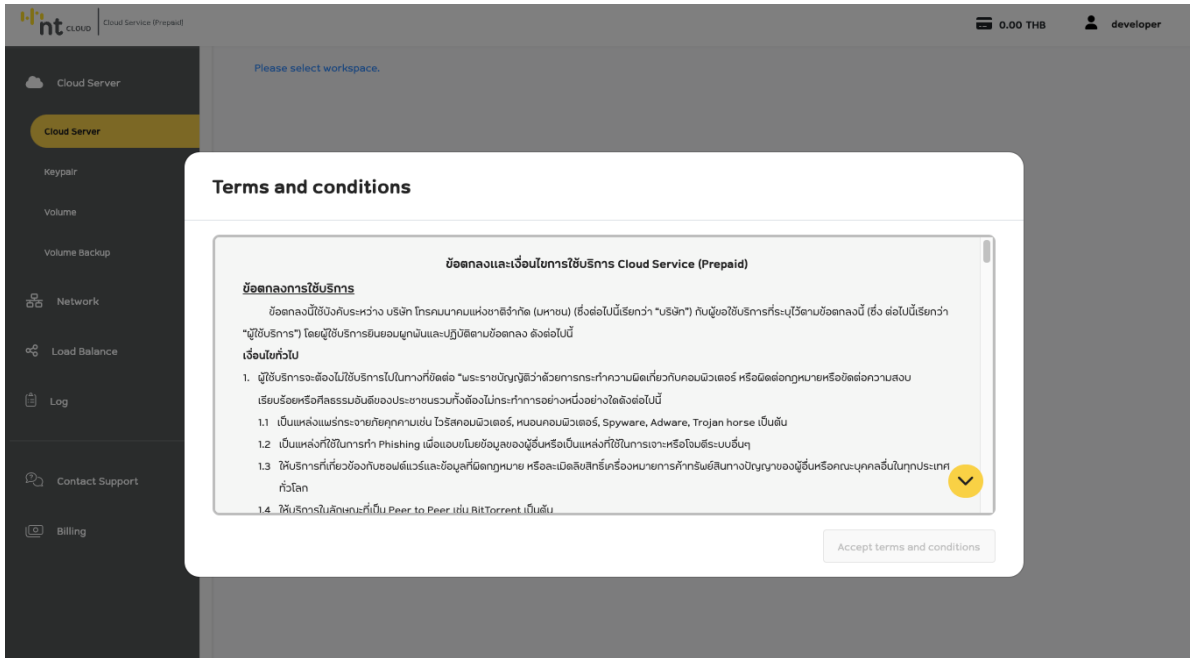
nt CLOUD Cloud Service (Prepaid)

0.00 THB developer

Cloud Server

Cloud Server

Keypair

Volume

Volume Backup

Network

Load Balance

Log

Contact Support

Billing

Please select workspace.

Terms and conditions

ข้อตกลงและเงื่อนไขการใช้บริการ Cloud Service (Prepaid)

ข้อตกลงการใช้บริการ

ข้อตกลงนี้ใช้บังคับระหว่าง บริษัท โทรคมนาคมแห่งชาติจำกัด (มหาชน) (ซึ่งต่อไปนี้เรียกว่า "บริษัท") กับผู้ขอใช้บริการที่ระบุไว้ตามข้อตกลงนี้ (ซึ่ง ต่อไปนี้เรียกว่า "ผู้ใช้บริการ") โดยผู้ใช้บริการยินยอมผูกพันและปฏิบัติตามข้อตกลง ดังต่อไปนี้

เงื่อนไขทั่วไป

1. ผู้ใช้บริการจะต้องไม่ใช้บริการไปในทางที่ขัดต่อ "พระราชบัญญัติว่าด้วยการกระทำความผิดเกี่ยวกับคอมพิวเตอร์ หรือผิดต่อกฎหมายหรือขัดต่อความสงบเรียบร้อยหรือศีลธรรมอันดีของประชาชนรวมทั้งต้องไม่กระทำการอย่างหนึ่งอย่างใดดังต่อไปนี้

1.1 เป็นแหล่งแพร่กระจายภัยคุกคามเช่น ไวรัสคอมพิวเตอร์, หนอนคอมพิวเตอร์, Spyware, Adware, Trojan horse เป็นต้น

1.2 เป็นแหล่งที่ใช้ในการทำ Phishing เพื่อแอบขโมยข้อมูลของผู้อื่นหรือเป็นแหล่งที่ใช้ในการเจาะหรือโจมตีระบบอื่นๆ

1.3 ให้บริการที่เกี่ยวข้องกับซอฟต์แวร์และข้อมูลที่ผิดกฎหมาย หรือละเมิดลิขสิทธิ์เครื่องหมายการค้าทรัพย์สินทางปัญญาของผู้อื่นหรือคณะบุคคลอื่นในทุกประเทศทั่วโลก

1.4 ให้บริการในลักษณะที่เป็น Peer to Peer เช่น BitTorrent เป็นต้น

Accept terms and conditions